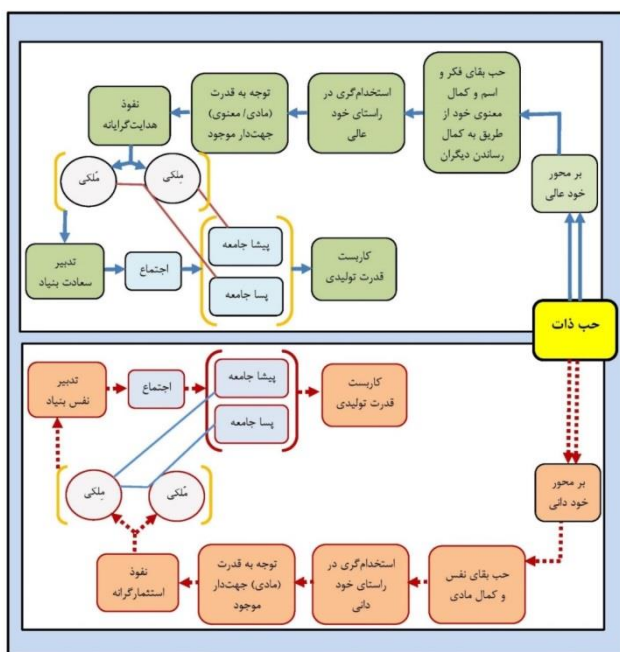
حب بقای فکر و اسم و کمال معنوی خود از طریق به کمال رساندن دیگران

استخدام‌گری در راستای خود عالی

توجه به قدرت (مادی/ معنوی) جهت‌دار موجود

نفوذ هدایت‌گرایانه

مُلکی

مِلکی

تدبیر سعادت بنیاد

اجتماع

پیشا جامعه

پسا جامعه

کاربست قدرت تولیدی

بر محور خود عالی

حب ذات

بر محور خود دانی

تدبیر نفس بنیاد

اجتماع

پیشا جامعه

پسا جامعه

کاربست قدرت تولیدی

مُلکی

مِلکی

نفوذ استثمارگرانه

توجه به قدرت (مادی) جهت‌دار موجود

استخدام‌گری در راستای خود دانی

حب بقای نفس و کمال مادی